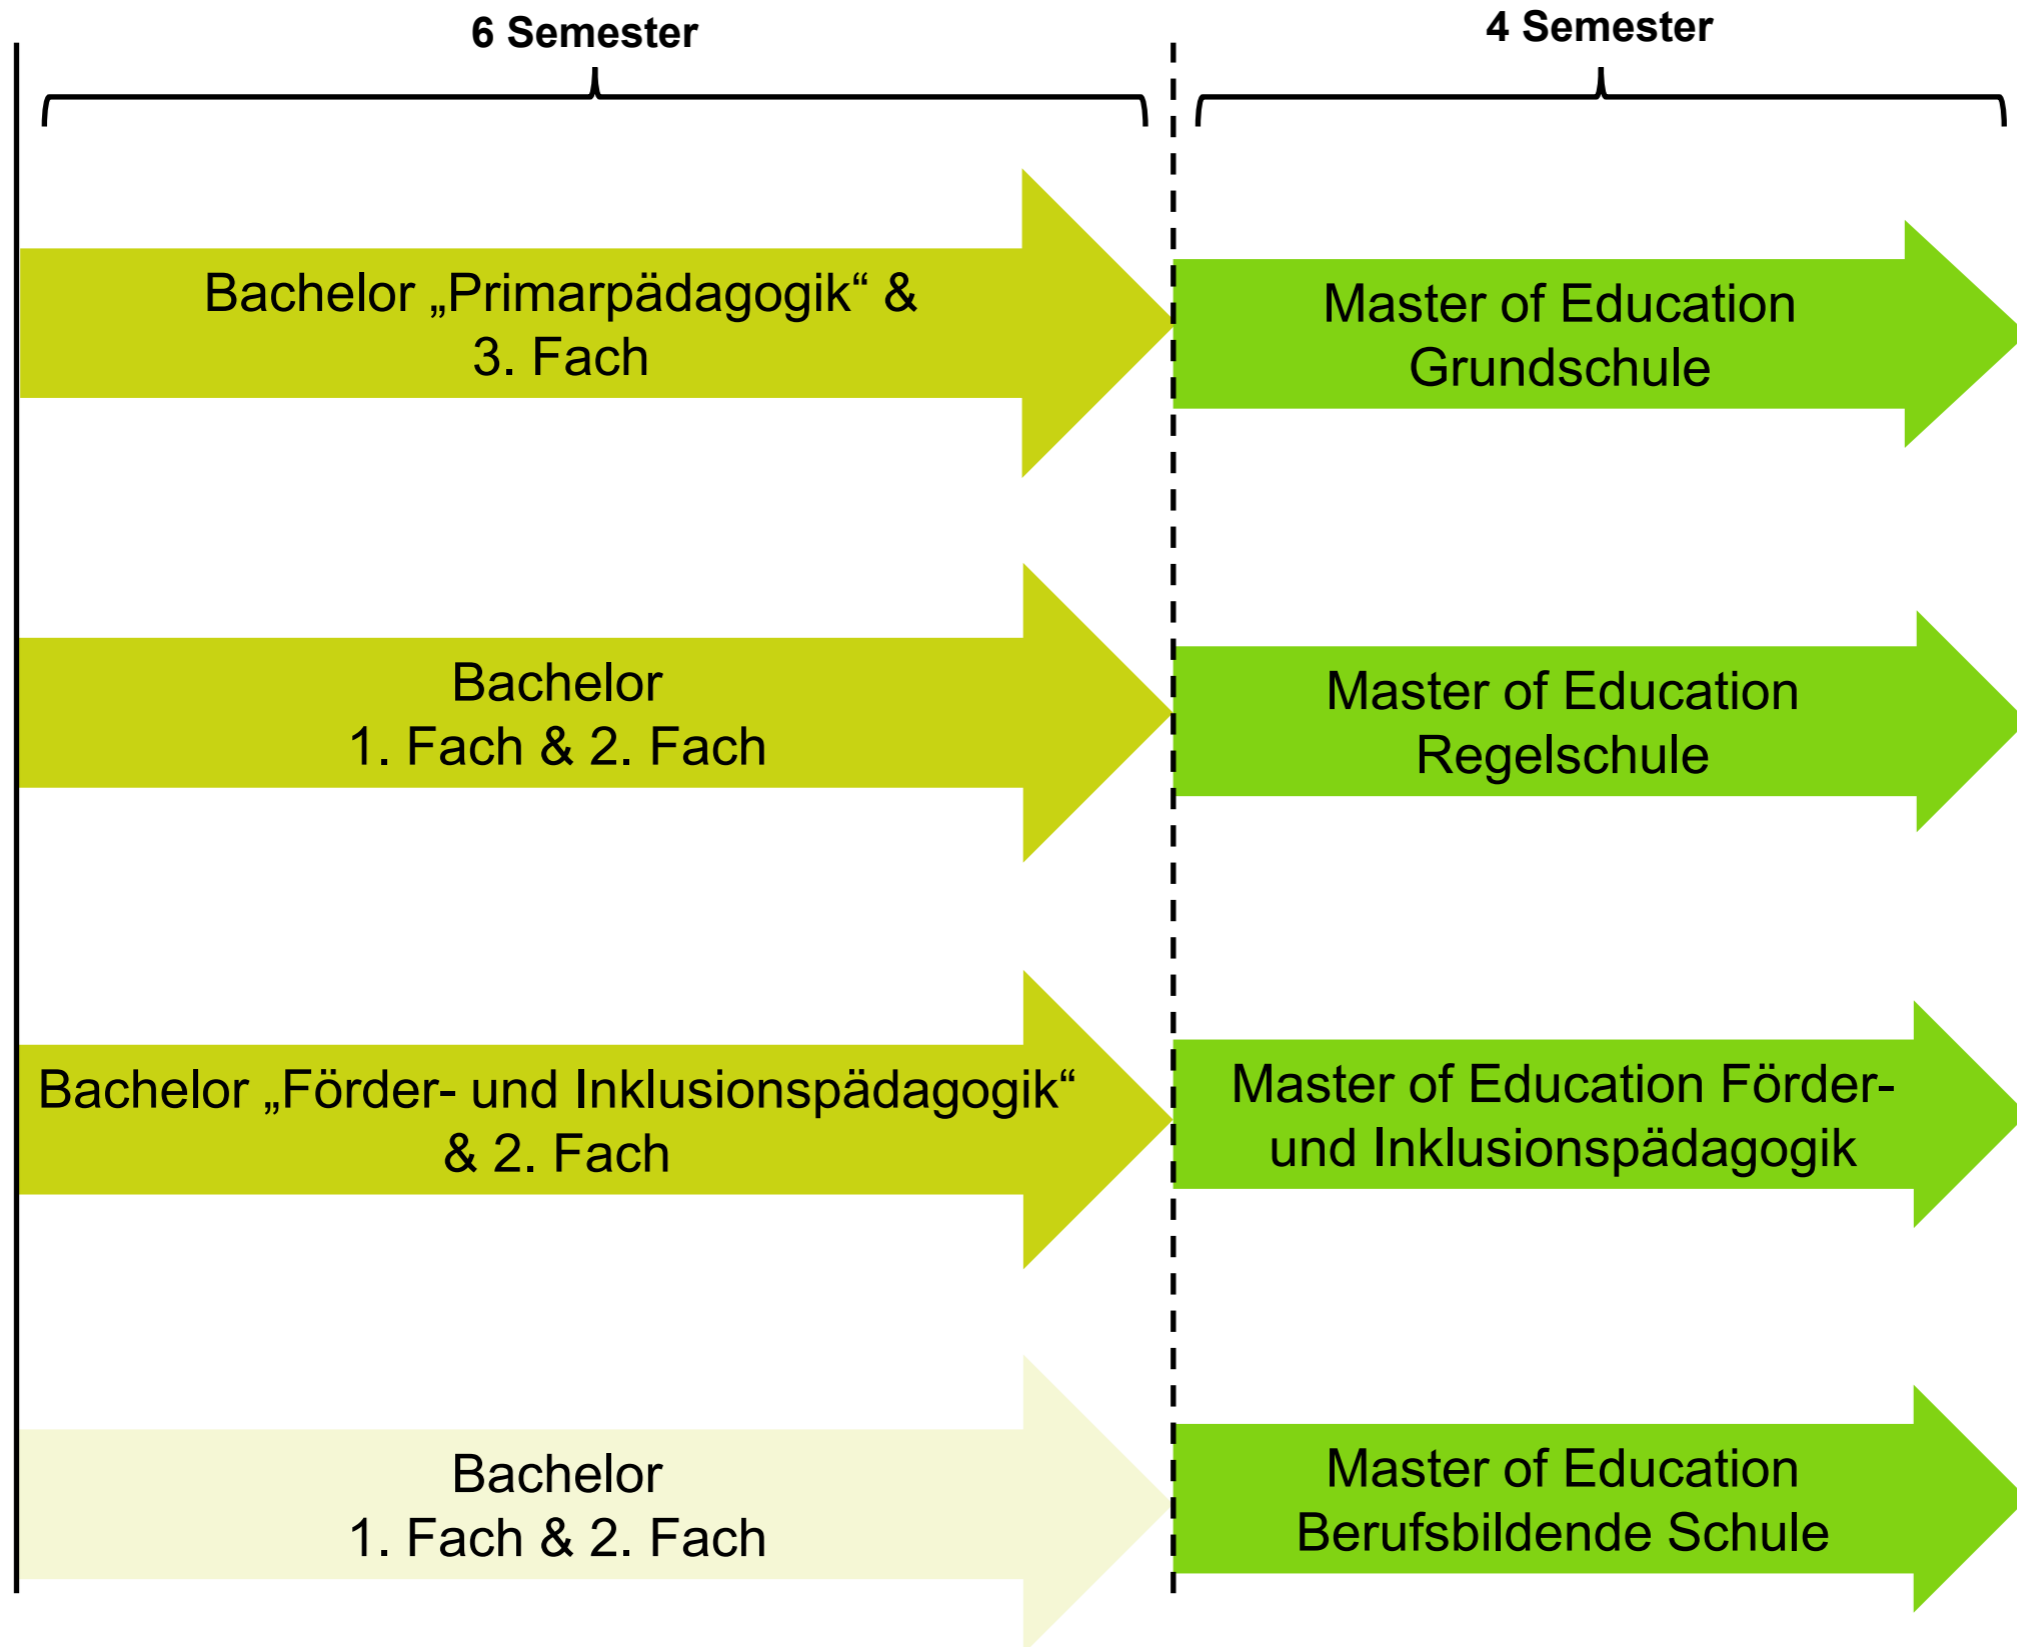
6 Semester

4 Semester

Bachelor „Primarpädagogik“ & 3. Fach

Master of Education Grundschule

Bachelor 1. Fach & 2. Fach

Master of Education Regelschule

Bachelor „Förder- und Inklusionspädagogik“ & 2. Fach

Master of Education Förder- und Inklusionspädagogik

Bachelor 1. Fach & 2. Fach

Master of Education Berufsbildende Schule